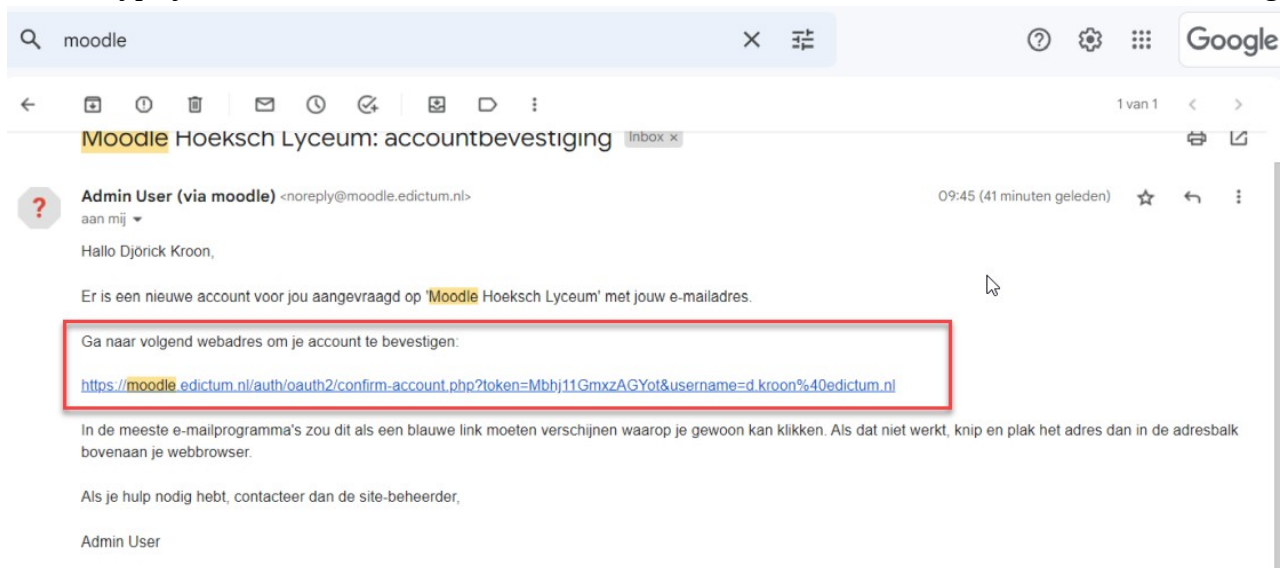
moodle

Google

1 van 1

Moodle Hoeksch Lyceum: accountbevestiging Inbox ×

Admin User (via moodle) <noreply@moodle.edictum.nl>
aan mij

09:45 (41 minuten geleden)

Hallo Djörick Kroon,

Er is een nieuwe account voor jou aangevraagd op 'Moodle Hoeksch Lyceum' met jouw e-mailadres.

Ga naar volgend webadres om je account te bevestigen:

https://moodle.edictum.nl/auth/oauth2/confirm-account.php?token=Mbhj11GmxzAGYot&username=d.kroon%40edictum.nl

In de meeste e-mailprogramma's zou dit als een blauwe link moeten verschijnen waarop je gewoon kan klikken. Als dat niet werkt, knip en plak het adres dan in de adresbalk bovenaan je webbrowser.

Als je hulp nodig hebt, contacteer dan de site-beheerder,

Admin User